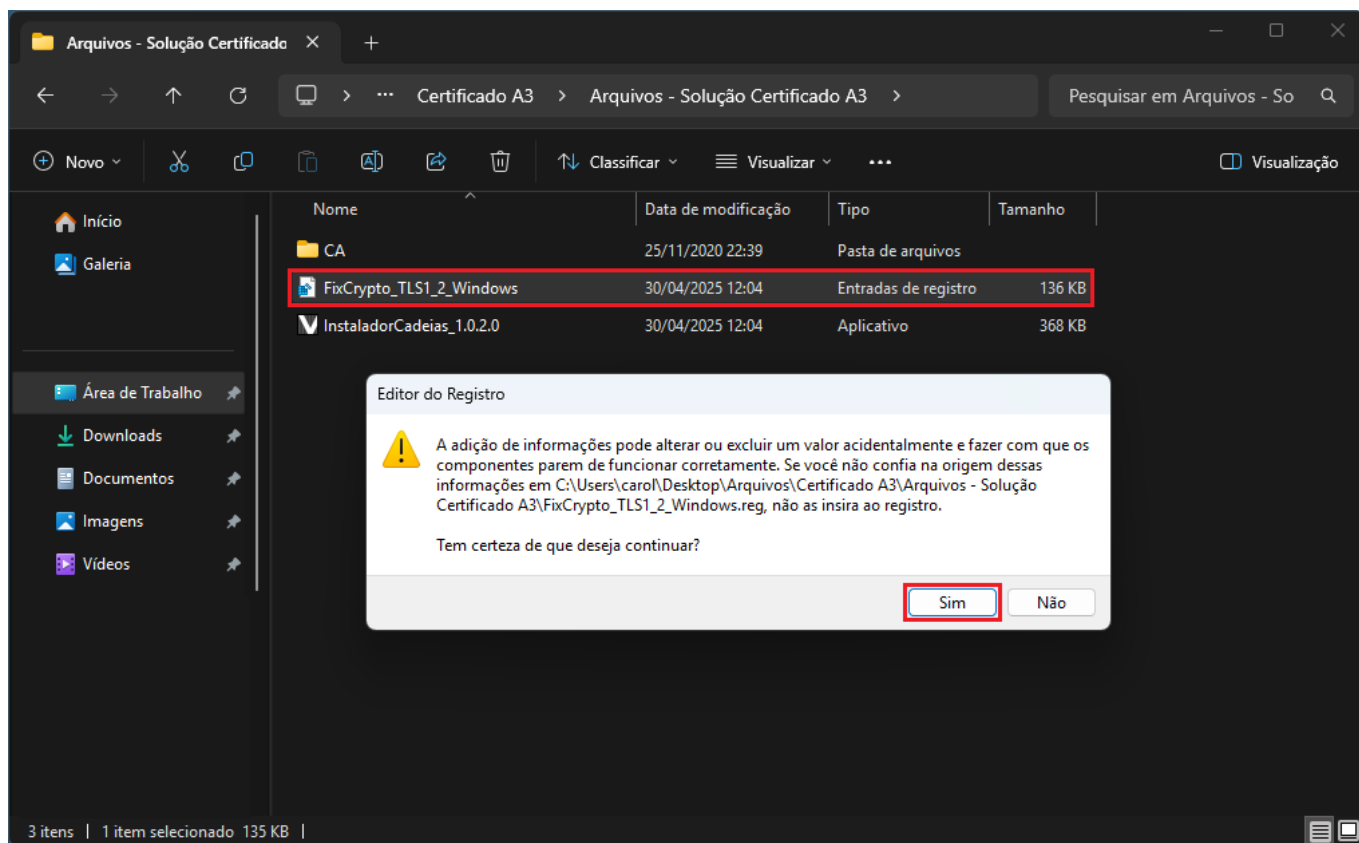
Arquivos - Solução Certificado ×  +

Certificado A3 > Arquivos - Solução Certificado A3 >

Pesquisar em Arquivos - So

Novo

Classificar

Visualizar

...

Visualização

Início

Galeria

Área de Trabalho

Downloads

Documentos

Imagens

Vídeos

| Nome | Data de modificação | Tipo | Tamanho |
|---|---|---|---|
| CA | 25/11/2020 22:39 | Pasta de arquivos | |
| FixCrypto_TLS1_2_Windows | 30/04/2025 12:04 | Entradas de registro | 136 KB |
| InstaladorCadeias_1.0.2.0 | 30/04/2025 12:04 | Aplicativo | 368 KB |

Editor do Registro

A adição de informações pode alterar ou excluir um valor acidentalmente e fazer com que os componentes parem de funcionar corretamente. Se você não confia na origem dessas informações em C:\Users\carol\Desktop\Arquivos\Certificado A3\Arquivos - Solução Certificado A3\FixCrypto_TLS1_2_Windows.reg, não as insira ao registro.

Tem certeza de que deseja continuar?

Sim

Não

3 itens | 1 item selecionado 135 KB |